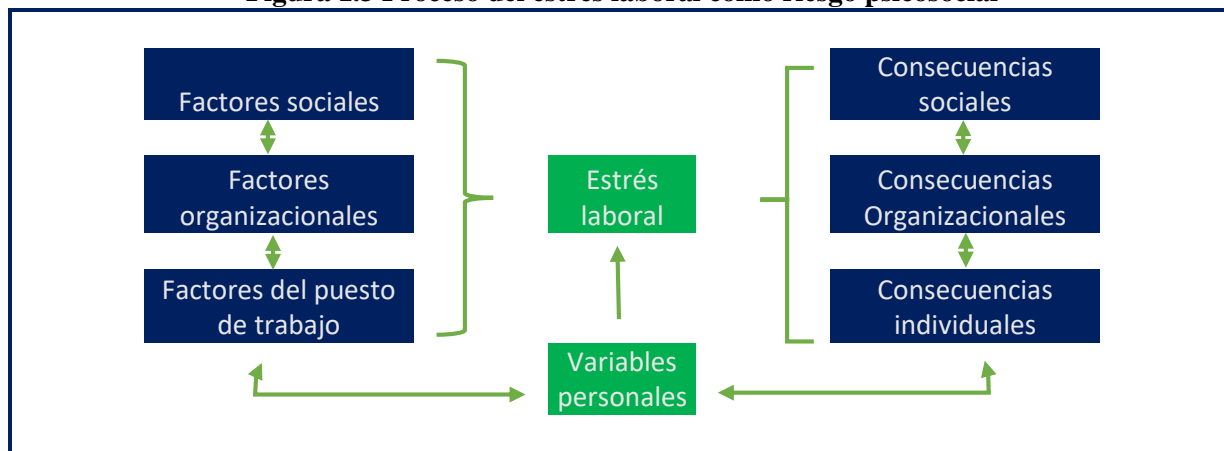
Figura 1.3 Proceso del estrés laboral como riesgo psicosocial

Factores sociales

Factores organizacionales

Factores del puesto de trabajo

Estrés laboral

Variables personales

Consecuencias sociales

Consecuencias Organizacionales

Consecuencias individuales